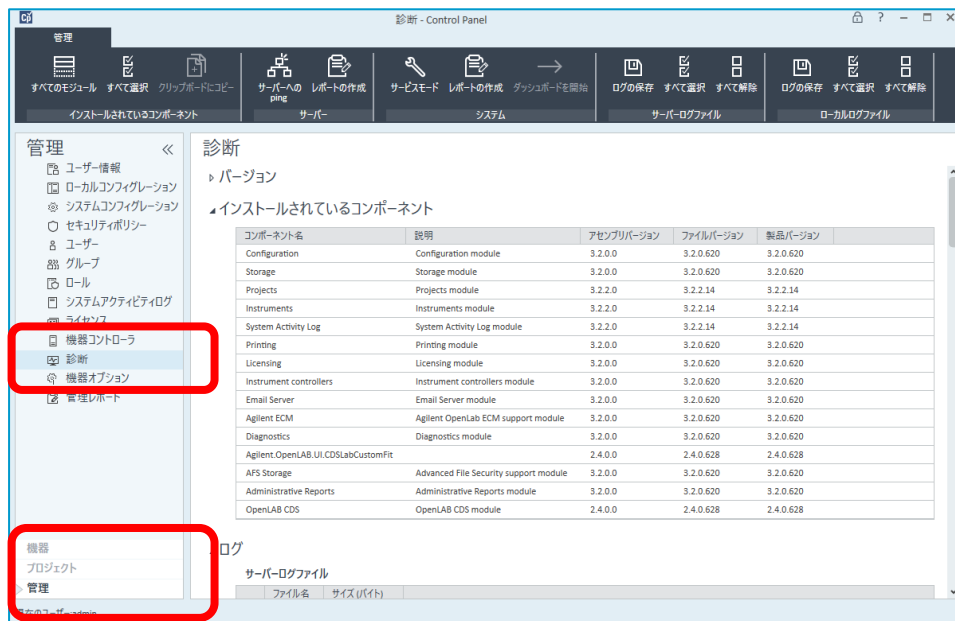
Cβ 診断 - Control Panel

管理

すべてのモジュール すべて選択 クリップボードにコピー
インストールされているコンポーネント
サーバーへのping レポートの作成
サーバー
サービスモード レポートの作成 ダッシュボードを開始
システム
ログの保存 すべて選択 すべて解除
サーバーログファイル
ログの保存 すべて選択 すべて解除
ローカルログファイル

管理
ユーザー情報
ローカルコンフィグレーション
システムコンフィグレーション
セキュリティポリシー
ユーザー
グループ
ロール
システムアクティビティログ
ライセンス
機器コントローラ
診断
機器オプション
管理レポート

機器
プロジェクト
管理
現在のユーザー: admin

診断
バージョン
インストールされているコンポーネント

| コンポーネント名 | 説明 | アセンブリバージョン | ファイルバージョン | 製品バージョン |
|---|---|---|---|---|
| Configuration | Configuration module | 3.2.0.0 | 3.2.0.620 | 3.2.0.620 |
| Storage | Storage module | 3.2.0.0 | 3.2.0.620 | 3.2.0.620 |
| Projects | Projects module | 3.2.2.0 | 3.2.2.14 | 3.2.2.14 |
| Instruments | Instruments module | 3.2.2.0 | 3.2.2.14 | 3.2.2.14 |
| System Activity Log | System Activity Log module | 3.2.2.0 | 3.2.2.14 | 3.2.2.14 |
| Printing | Printing module | 3.2.0.0 | 3.2.0.620 | 3.2.0.620 |
| Licensing | Licensing module | 3.2.0.0 | 3.2.0.620 | 3.2.0.620 |
| Instrument controllers | Instrument controllers module | 3.2.0.0 | 3.2.0.620 | 3.2.0.620 |
| Email Server | Email Server module | 3.2.0.0 | 3.2.0.620 | 3.2.0.620 |
| Agilent ECM | Agilent OpenLab ECM support module | 3.2.0.0 | 3.2.0.620 | 3.2.0.620 |
| Diagnostics | Diagnostics module | 3.2.0.0 | 3.2.0.620 | 3.2.0.620 |
| Agilent.OpenLAB.UI.CDSLabCustomFit | | 2.4.0.0 | 2.4.0.628 | 2.4.0.628 |
| AFS Storage | Advanced File Security support module | 3.2.0.0 | 3.2.0.620 | 3.2.0.620 |
| Administrative Reports | Administrative Reports module | 3.2.0.0 | 3.2.0.620 | 3.2.0.620 |
| OpenLAB CDS | OpenLAB CDS module | 2.4.0.0 | 2.4.0.628 | 2.4.0.628 |

ログ
サーバーログファイル

| ファイル名 | サイズ (バイト) |
|---|---|